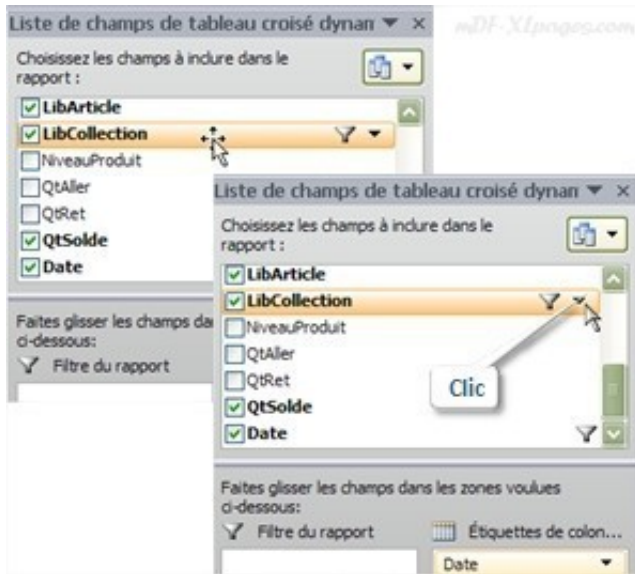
Liste de champs de tableau croisé dynan ▼ ×

mDF-XLpages.com

Choisissez les champs à inclure dans le rapport :

LibArticle
LibCollection
NiveauProduit
QtAller
QtRet
QtSolde
Date

Faites glisser les champs dar ci-dessous:

Filtre du rapport

Liste de champs de tableau croisé dynan ▼ ×

Choisissez les champs à inclure dans le rapport :

LibArticle
LibCollection
NiveauProduit
QtAller
QtRet
QtSolde
Date

Clic

Faites glisser les champs dans les zones voulues ci-dessous:

Filtre du rapport

Étiquettes de colon...

Date